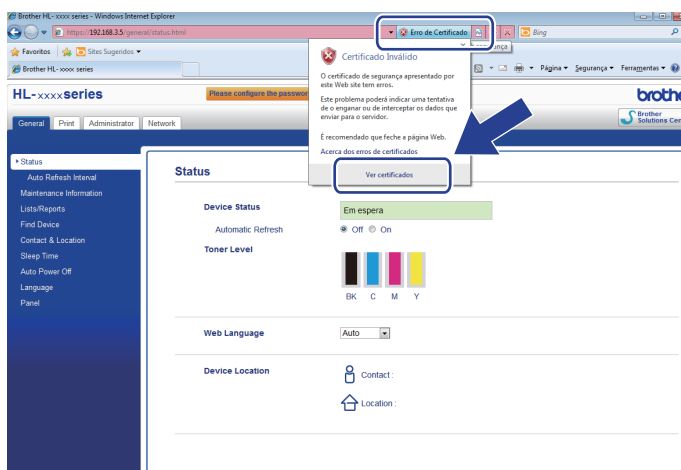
Brother HL-xxxx series - Windows Internet Explorer

https://192.168.3.5/general/status.html

Erro de Certificado

Bing

Favoritos

Sites Sugeridos

Brother HL-xxxx series

Página Segurança Ferramentas

HL-xxxxseries

Please configure the passwor

brother

Brother Solutions Cen

General Print Administrator Network

Certificado Inválido

O certificado de segurança apresentado por este Web site tem erros.

Este problema poderá indicar uma tentativa de o enganar ou de interceptar os dados que enviar para o servidor.

É recomendado que feche a página Web.

Acerca dos erros de certificados

Ver certificados

Status

Auto Refresh Interval

Maintenance Information

Lists/Reports

Find Device

Contact & Location

Sleep Time

Auto Power Off

Language

Panel

Status

Device Status

Em espera

Automatic Refresh

Off On

Toner Level

BK C M Y

Web Language

Auto

Device Location

Contact :

Location :